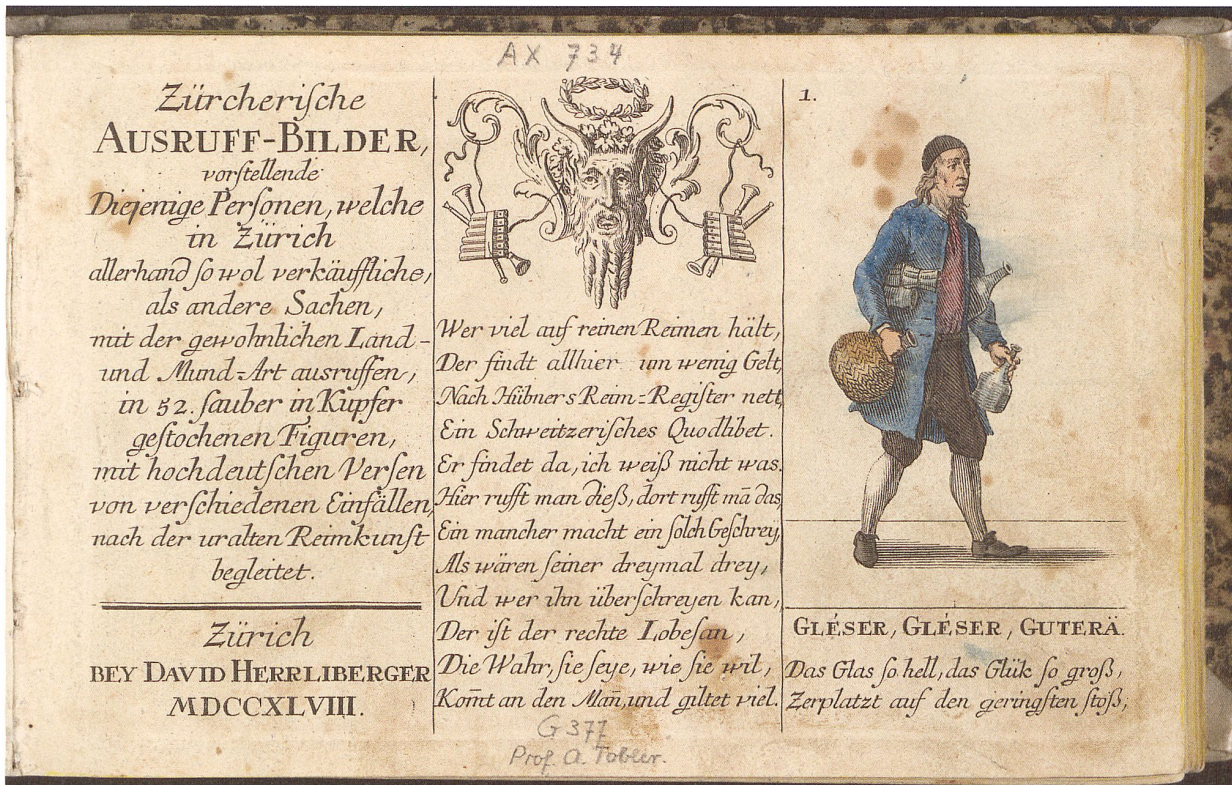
AX 734

Zürcherische
AUSRUFF-BILDER,
vorstellende
Diejenige Personen, welche
in Zürich
allerhand so wol verkäuffliche,
als andere Sachen,
mit der gewohnlichen Land-
und Mund-Art ausruffen,
in 52. sauber in Kupfer
gestochenen Figuren,
mit hochdeutschen Versen
von verschiedenen Einfällen
nach der uralten Reimkunst
begleitet.

Zürich
BEY DAVID HERRLIBERGER
MDCCXLVIII.

Wer viel auf reinen Reimen hält,
Der findt allhier um wenig Gelt,
Nach Hübners Reim-Register nett
Ein Schweitzerisches Quodlibet.
Er findet da, ich weiß nicht was.
Hier rufft man dieß, dort rufft mã das
Ein mancher macht ein solch Geschrey,
Als wären seiner dreymal drey,
Und wer ihn überschreyen kan,
Der ist der rechte Lobesan,
Die Wahr, sie seye, wie sie wil,
Komt an den Man, und giltet viel.

G 377
Prof. A. Tobler.

1.

GLÉSER, GLÉSER, GUTERÄ.
Das Glas so hell, das Glük so groß,
Zerplatzt auf den geringsten stoß,